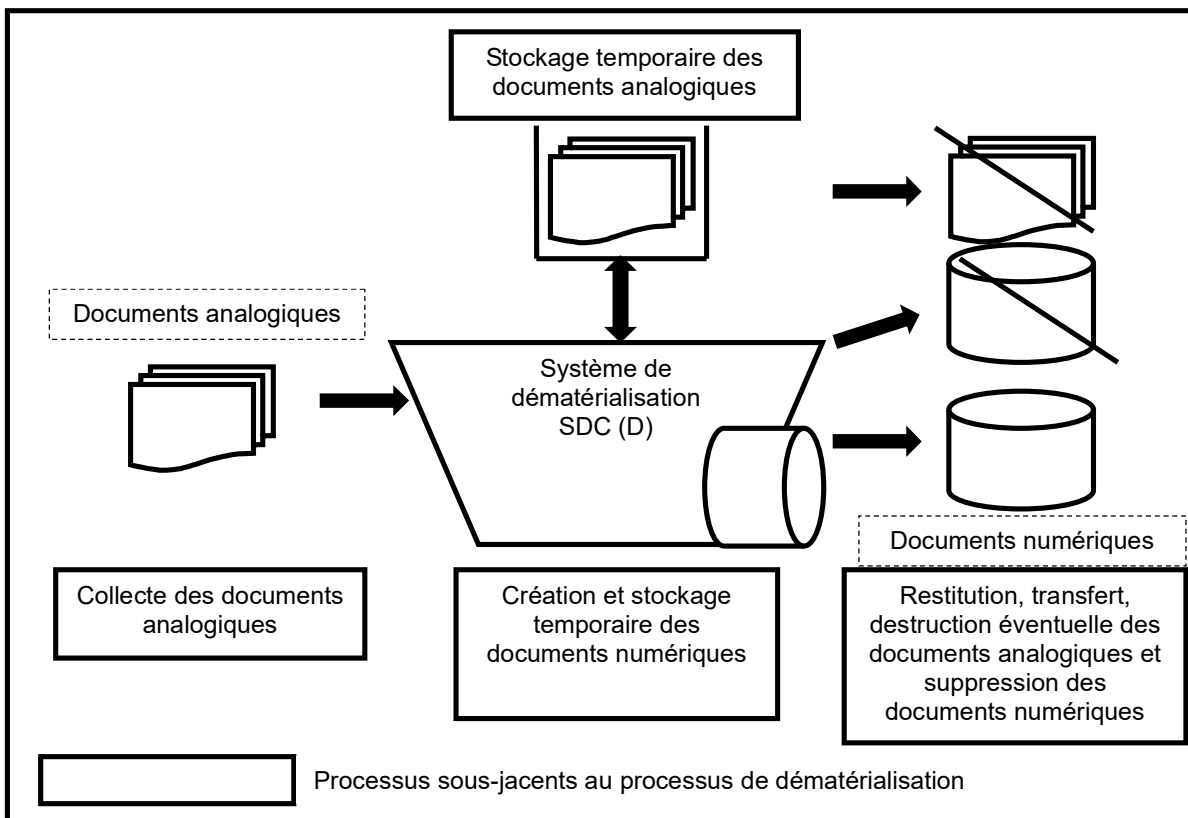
Stockage temporaire des documents analogiques

Documents analogiques

Système de dématérialisation SDC (D)

Documents numériques

Collecte des documents analogiques

Création et stockage temporaire des documents numériques

Restitution, transfert, destruction éventuelle des documents analogiques et suppression des documents numériques

Processus sous-jacents au processus de dématérialisation